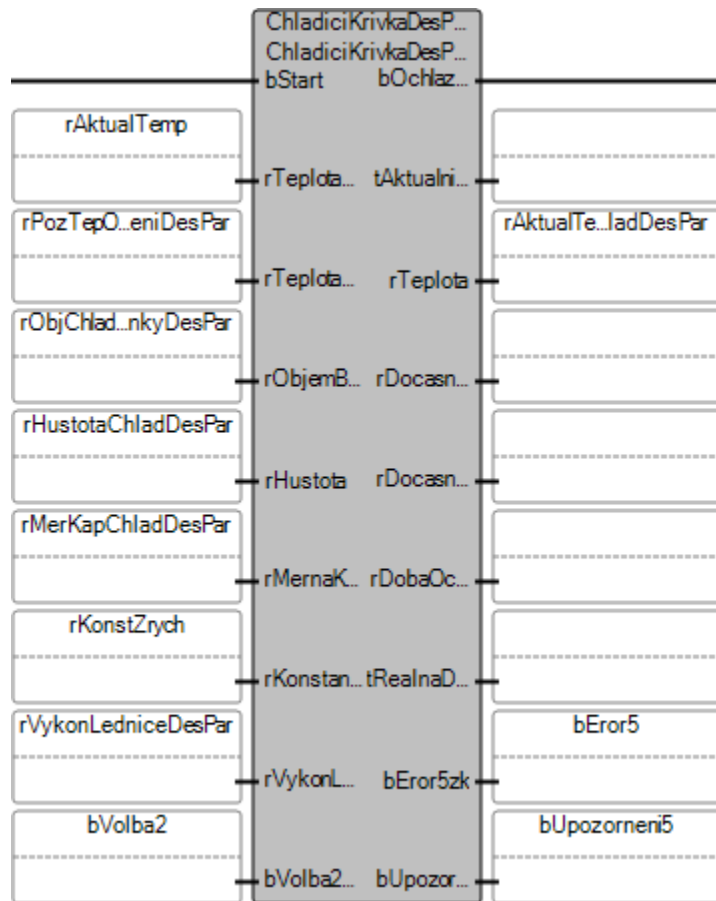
ChladiciKrivkaDesP...
ChladiciKrivkaDesP...
bStart bOchlaz...

rAktualTemp
rTeplota... tAktualni...

rPozTepO...eniDesPar
rTeplota... rTeplota
rAktualTe...ladDesPar

rObjChlad...nkyDesPar
rObjemB... rDocasn...

rHustotaChladDesPar
rHustota rDocasn...

rMerKapChladDesPar
rMernaK... rDobaOc...

rKonstZrych
rKonstan... tRealnaD...

rVykonLedniceDesPar
rVykonL... bEror5zk
bEror5

bVolba2
bVolba2... bUpozor...
bUpozorneni5